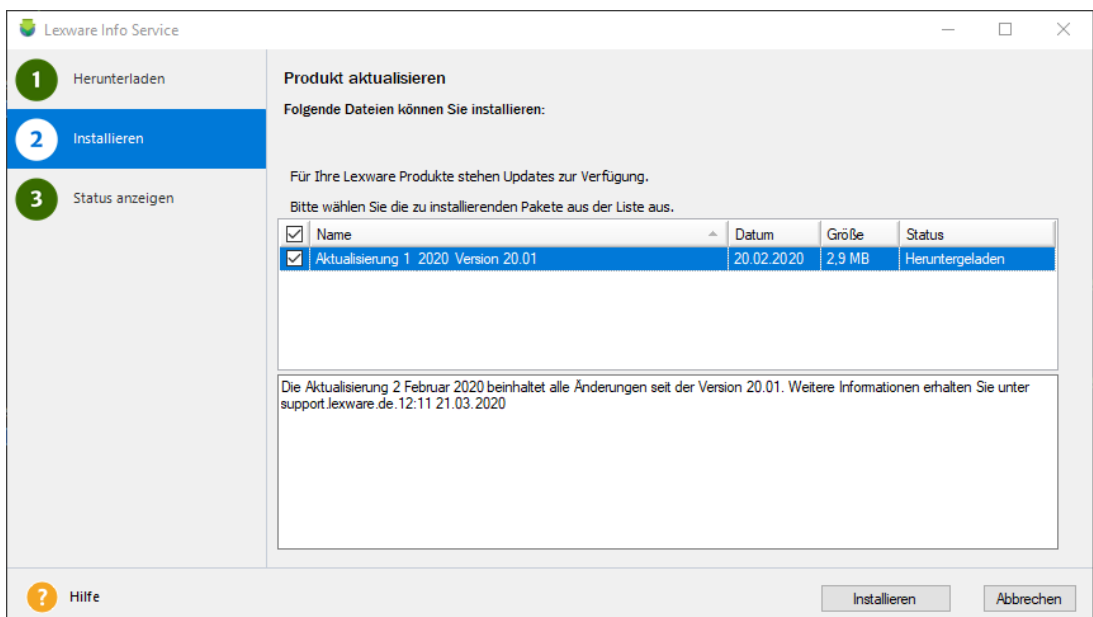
Lexware Info Service

1 Herunterladen
2 Installieren
3 Status anzeigen

Produkt aktualisieren

Folgende Dateien können Sie installieren:

Für Ihre Lexware Produkte stehen Updates zur Verfügung.

Bitte wählen Sie die zu installierenden Pakete aus der Liste aus.

| ☑ | Name | Datum | Größe | Status |
|---|---|---|---|---|
| ☑ | Aktualisierung 1 2020 Version 20.01 | 20.02.2020 | 2,9 MB | Heruntergeladen |

Die Aktualisierung 2 Februar 2020 beinhaltet alle Änderungen seit der Version 20.01. Weitere Informationen erhalten Sie unter support.lexware.de.12:11 21.03.2020

? Hilfe

Installieren
Abbrechen